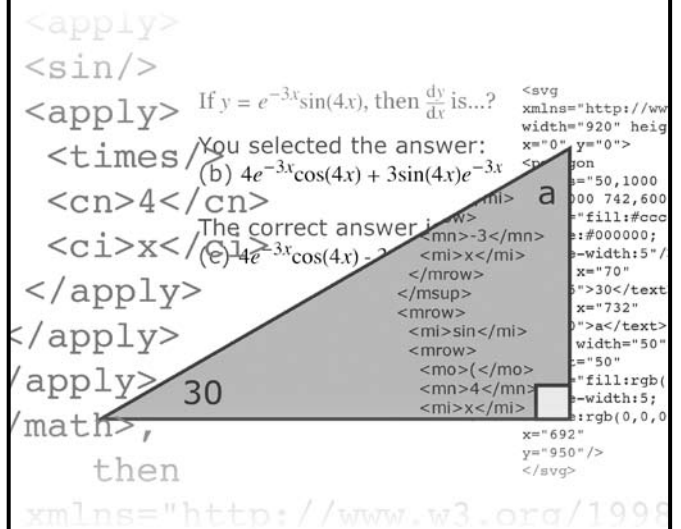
<apply>
<sin/>
<apply>
<times/>
<cn>4</cn>
<ci>x</ci>
</apply>
</apply>
/apply>
/math>,
then
xmlns="http://www.w3.org/1998

If $y = e^{-3x}\sin(4x)$, then $\frac{dy}{dx}$ is...?

You selected the answer:
(b) $4e^{-3x}\cos(4x) + 3\sin(4x)e^{-3x}$

The correct answer i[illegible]
(e) $4e^{-3x}\cos(4x)$ - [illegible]

<svg
xmlns="http://ww
width="920" heig
x="0" y="0">
<p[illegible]gon
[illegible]="50,1000
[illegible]00 742,600
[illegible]="fill:#ccc
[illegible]:#000000;
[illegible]-width:5"/
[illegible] x="70"
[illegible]">30</text
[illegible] x="732"
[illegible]">a</text>
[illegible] width="50"
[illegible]="50"
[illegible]"fill:rgb(
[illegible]-width:5;
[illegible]:rgb(0,0,0
x="692"
y="950"/>
</svg>

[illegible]mi>
<mn>-3</mn>
<mi>x</mi>
</mrow>
</msup>
<mrow>
<mi>sin</mi>
<mrow>
<mo>(</mo>
<mn>4</mn>
<mi>x</mi>

a
30